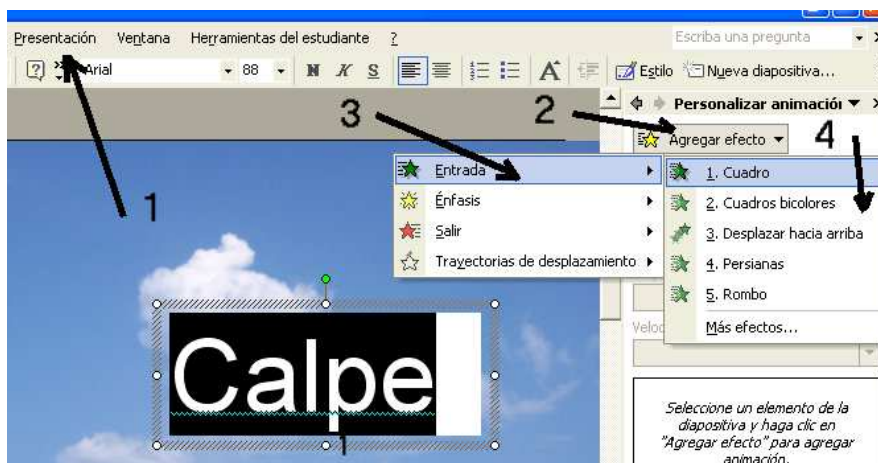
Presentación Ventana Herramientas del estudiante ?

Escriba una pregunta

Arial 88 N K S

Estilo Nueva diapositiva...

Personalizar animació

3

2

Agregar efecto

4

1

Entrada

Énfasis

Salir

Trayectorias de desplazamiento

1. Cuadro

2. Cuadros bicolores

3. Desplazar hacia arriba

4. Persianas

5. Rombo

Más efectos...

Veloc

Calpe

Seleccione un elemento de la diapositiva y haga clic en "Agregar efecto" para agregar animación.